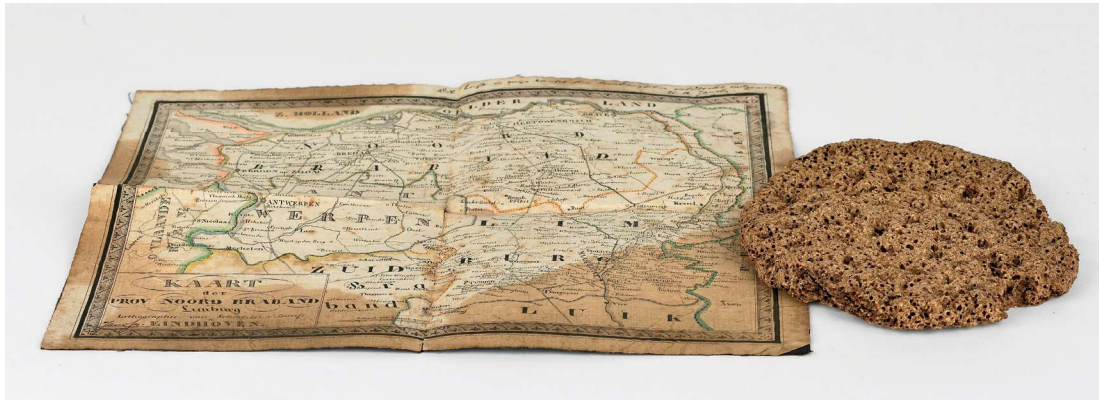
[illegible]

Z. HOLLAND

GELDERLAND

NOORD

BRABAND

ANTWERPEN

LIMBURG

ZUID

VLAANDEREN

LUIK

KAART
der
PROV. NOORD BRABAND
en Limburg
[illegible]
EINDHOVEN.

ANTWERPEN

BREDA

HERTOGENBOSCH

Maas

Roermond

Venlo

Nijmegen

Mechelen